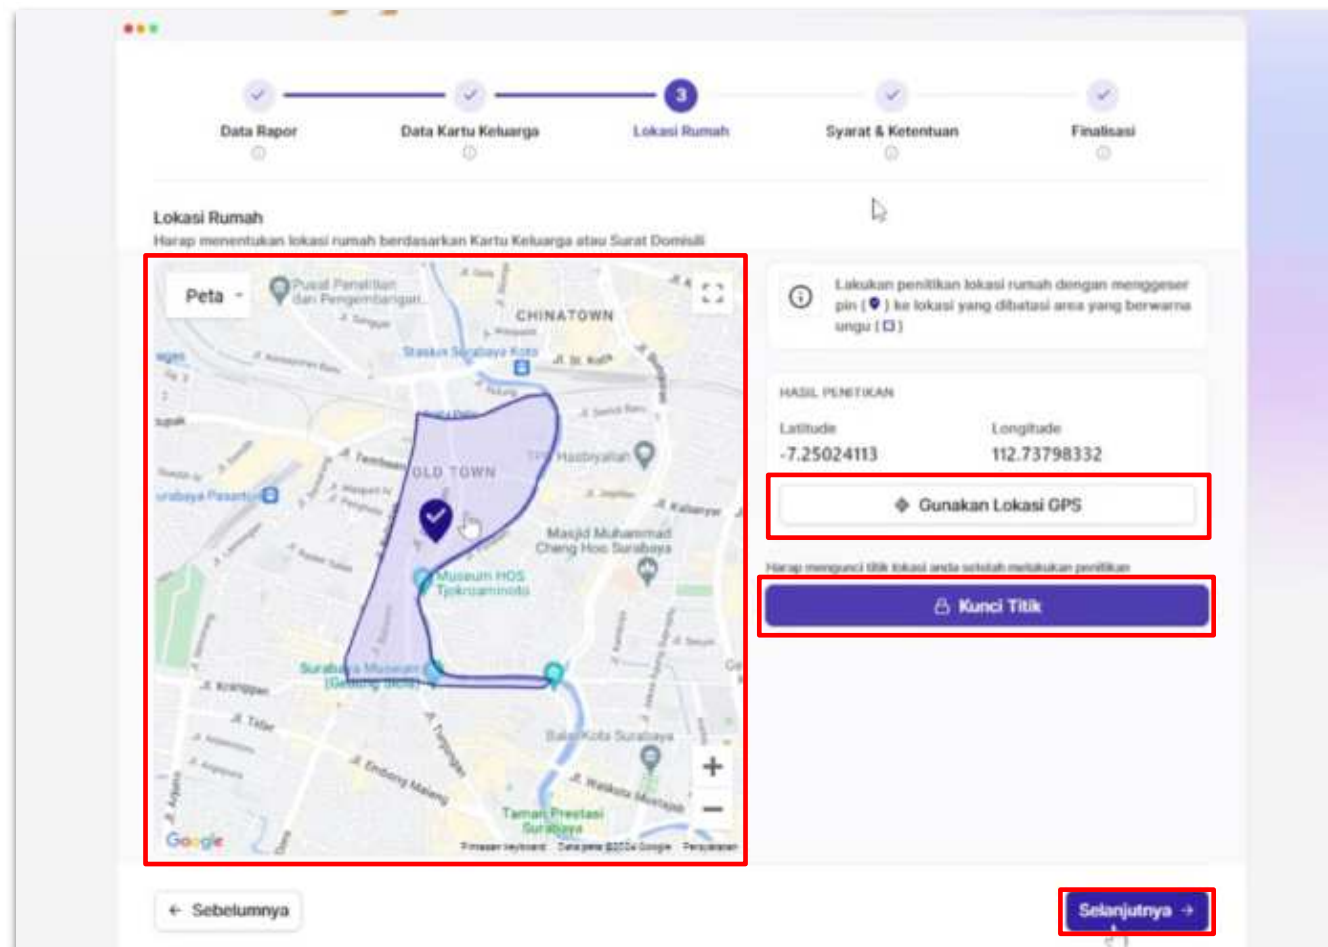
Data Rapor

Data Kartu Keluarga

3
Lokasi Rumah

Syarat & Ketentuan

Finalisasi

Lokasi Rumah
Harap menentukan lokasi rumah berdasarkan Kartu Keluarga atau Surat Domisili

Peta

Pusat Penelitian dan Pengembangan...
CHINATOWN
Stasiun Surabaya Kota
OLD TOWN
Hasbiyallah
Masjid Muhammad Cheng Hoo Surabaya
Museum HOS Tjokroaminoto
Surabaya Museum (Gedung Siola)
Balai Kota Surabaya
Taman Prestasi Surabaya
Surabaya Pasar Turi
Jl. Kranggan
Jl. Embong Malang
Jl. Walikota Mustajab
Jl. Tembaan
Jl. Kebon Rojo
Jl. Kalianyar
Google
Pintasan keyboard Data peta ©2024 Google Persyaratan

Lakukan penitikan lokasi rumah dengan menggeser pin ( ) ke lokasi yang dibatasi area yang berwarna ungu ( )

HASIL PENITIKAN
Latitude
-7.25024113
Longitude
112.73798332

Gunakan Lokasi GPS

Harap mengunci titik lokasi anda setelah melakukan penitikan

Kunci Titik

← Sebelumnya

Selanjutnya →